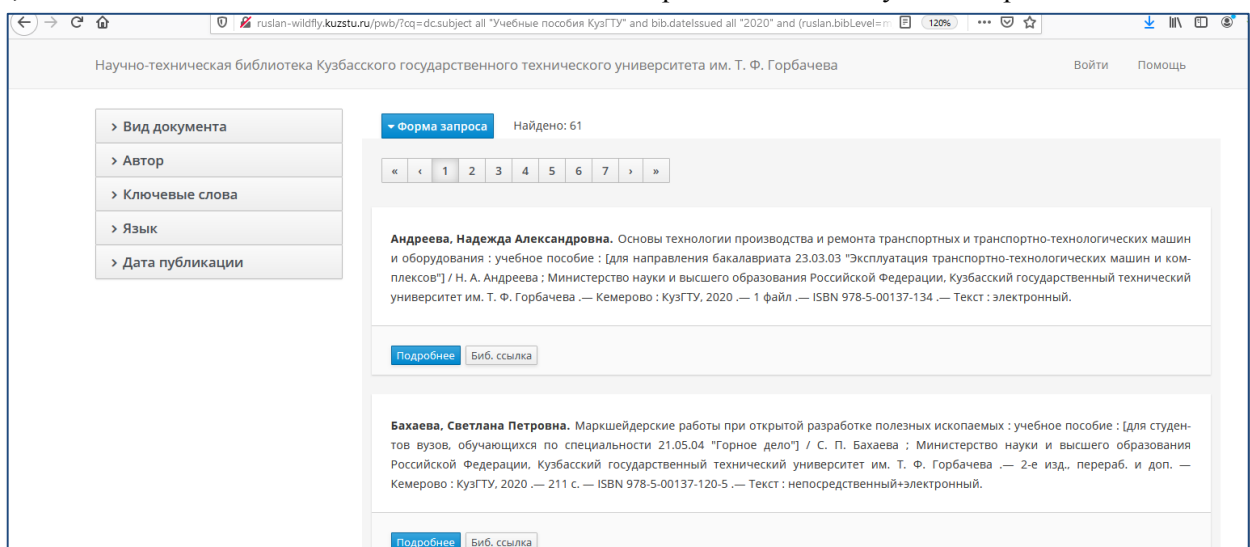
ruslan-wildfly.kuzstu.ru/pwb/?cq=dc.subject all "Учебные пособия КузГТУ" and bib.dateIssued all "2020" and (ruslan.bibLevel=m

120%

Научно-техническая библиотека Кузбасского государственного технического университета им. Т. Ф. Горбачева

Войти

Помощь

› Вид документа

› Автор

› Ключевые слова

› Язык

› Дата публикации

▾ Форма запроса

Найдено: 61

« ‹ 1 2 3 4 5 6 7 › »

**Андреева, Надежда Александровна.** Основы технологии производства и ремонта транспортных и транспортно-технологических машин и оборудования : учебное пособие : [для направления бакалавриата 23.03.03 "Эксплуатация транспортно-технологических машин и комплексов"] / Н. А. Андреева ; Министерство науки и высшего образования Российской Федерации, Кузбасский государственный технический университет им. Т. Ф. Горбачева .— Кемерово : КузГТУ, 2020 .— 1 файл .— ISBN 978-5-00137-134 .— Текст : электронный.

Подробнее

Биб. ссылка

**Бахаева, Светлана Петровна.** Маркшейдерские работы при открытой разработке полезных ископаемых : учебное пособие : [для студентов вузов, обучающихся по специальности 21.05.04 "Горное дело"] / С. П. Бахаева ; Министерство науки и высшего образования Российской Федерации, Кузбасский государственный технический университет им. Т. Ф. Горбачева .— 2-е изд., перераб. и доп. — Кемерово : КузГТУ, 2020 .— 211 с. — ISBN 978-5-00137-120-5 .— Текст : непосредственный+электронный.

Подробнее

Биб. ссылка